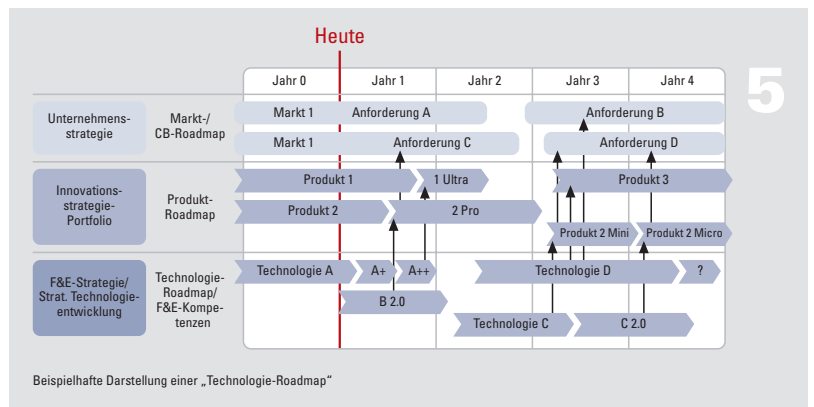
Heute

5

| | | Jahr 0 | Jahr 1 | Jahr 2 | Jahr 3 | Jahr 4 |
|---|---|---|---|---|---|---|
| Unternehmensstrategie | Markt-/ CB-Roadmap | Markt 1 | Anforderung A | | Anforderung B | |
| | | Markt 1 | Anforderung C | | Anforderung D | |
| Innovationsstrategie-Portfolio | Produkt-Roadmap | Produkt 1 | 1 Ultra | | Produkt 3 | |
| | | Produkt 2 | 2 Pro | | Produkt 2 Mini | Produkt 2 Micro |
| F&E-Strategie/ Strat. Technologieentwicklung | Technologie-Roadmap/ F&E-Kompetenzen | Technologie A | A+ A++ | | Technologie D | ? |
| | | | B 2.0 | | | |
| | | | | Technologie C | C 2.0 | |

Beispielhafte Darstellung einer „Technologie-Roadmap“